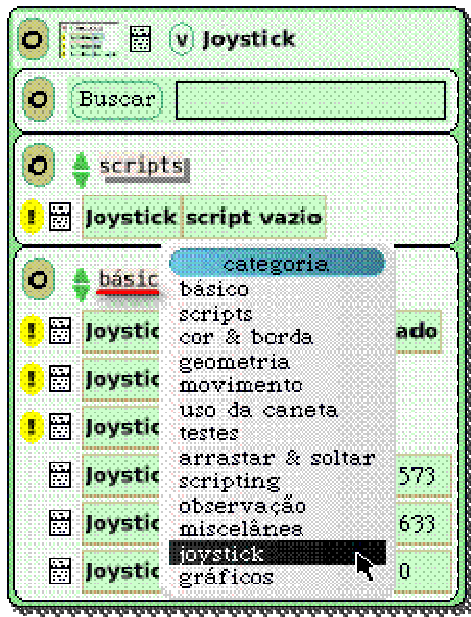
V Joystick

Buscar

scripts

! Joystick script vazio

básic

! Joystic ado

! Joystic

! Joystic

Joystic 573

Joystic 633

Joystic 0

categorie
básico
scripts
cor & borda
geometria
movimento
uso da caneta
testes
arrastar & soltar
scripting
observação
miscelânea
joystick
gráficos